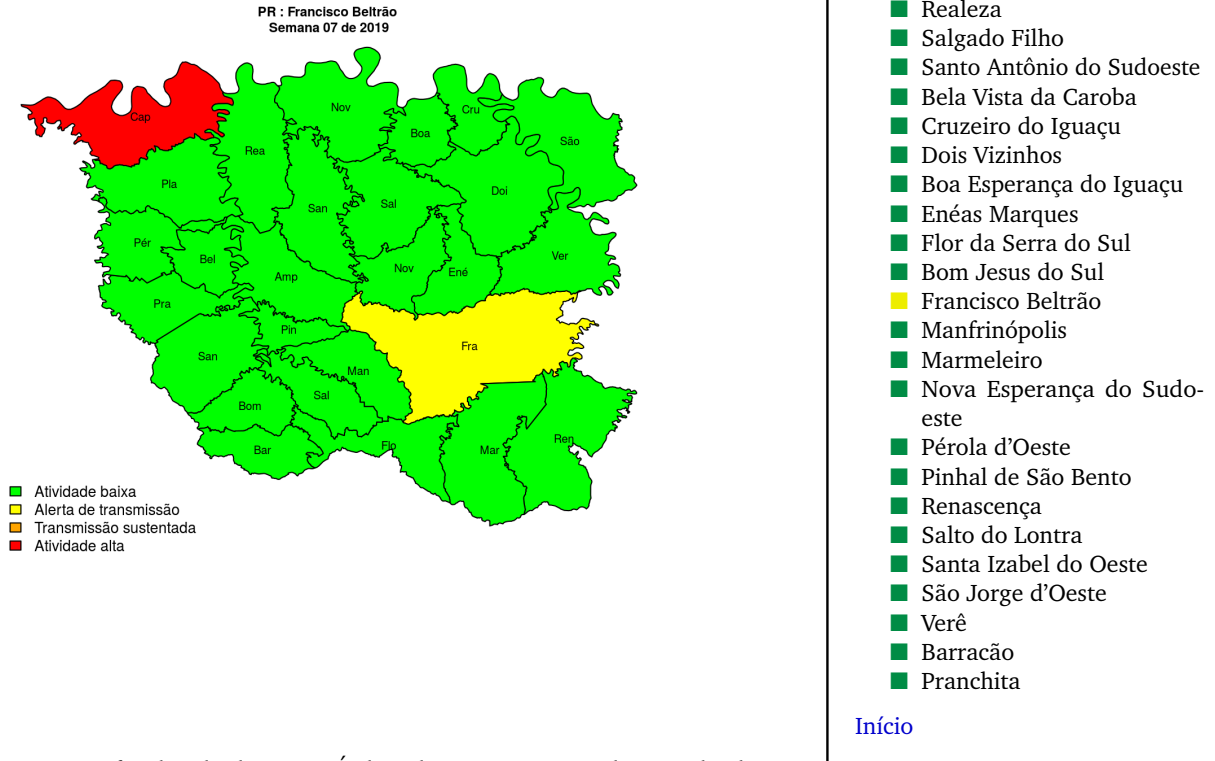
PR : Francisco Beltrão
Semana 07 de 2019

Cap
Nov
Cru
Boa
São
Rea
Pla
San
Sal
Doi
Pér
Bel
Amp
Nov
Ené
Ver
Pra
Pin
Fra
San
Man
Bom
Sal
Flo
Mar
Ren
Bar

Atividade baixa
Alerta de transmissão
Transmissão sustentada
Atividade alta

Realeza
Salgado Filho
Santo Antônio do Sudoeste
Bela Vista da Caroba
Cruzeiro do Iguaçu
Dois Vizinhos
Boa Esperança do Iguaçu
Enéas Marques
Flor da Serra do Sul
Bom Jesus do Sul
Francisco Beltrão
Manfrinópolis
Marmeleiro
Nova Esperança do Sudoeste
Pérola d'Oeste
Pinhal de São Bento
Renascença
Salto do Lontra
Santa Izabel do Oeste
São Jorge d'Oeste
Verê
Barracão
Pranchita

Início

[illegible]